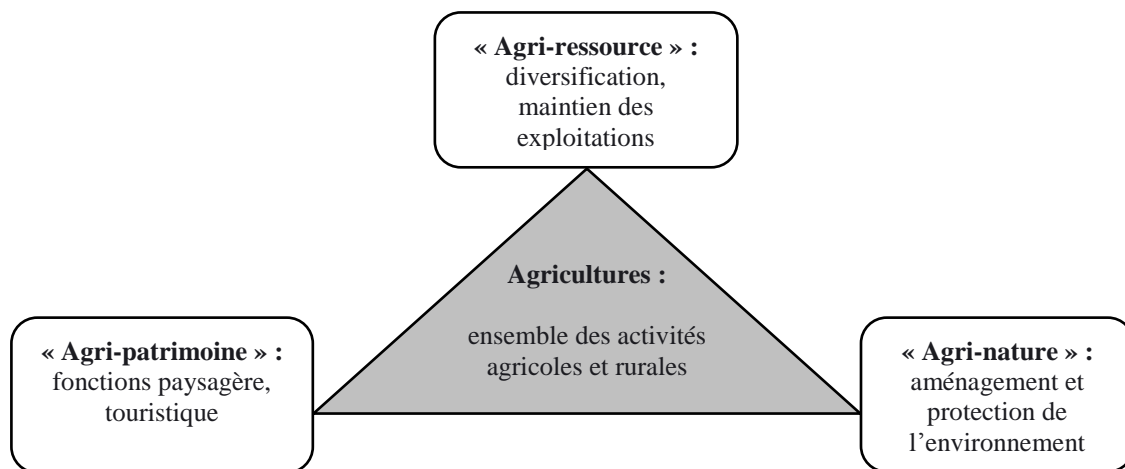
« Agri-ressource » :
diversification, maintien des exploitations

Agricultures :

ensemble des activités agricoles et rurales

« Agri-patrimoine » :
fonctions paysagère, touristique

« Agri-nature » :
aménagement et protection de l'environnement